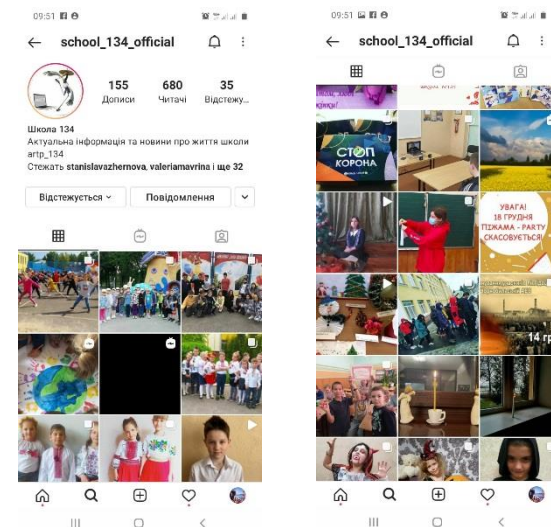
09:51

school_134_official

155
Дописи

680
Читачі

35
Відстежу...

Школа 134
Актуальна інформація та новини про життя школи
artp_134
Стежать stanislavazhernova, valeriamavrina і ще 32

Відстежується

Повідомлення

09:51

school_134_official

СТОП КОРОНА

УВАГА!
18 ГРУДНЯ
ПІЖАМА - PARTY
СКАСОВУЄТЬСЯ!

14 гр